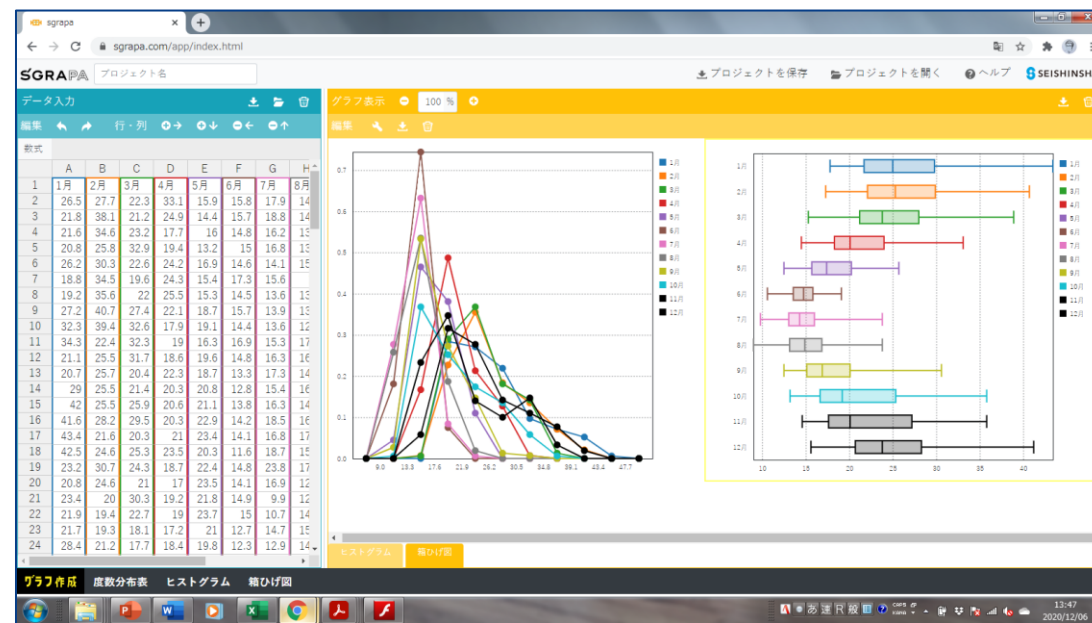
sgrapa

sgrapa.com/app/index.html

SGRAPA プロジェクト名

プロジェクトを保存 プロジェクトを開く ヘルプ SEISHINSH

データ入力

編集 行・列

数式

| | A | B | C | D | E | F | G | H |
|---|---|---|---|---|---|---|---|---|
| 1 | 1月 | 2月 | 3月 | 4月 | 5月 | 6月 | 7月 | 8月 |
| 2 | 26.5 | 27.7 | 22.3 | 33.1 | 15.9 | 15.8 | 17.9 | 14 |
| 3 | 21.8 | 38.1 | 21.2 | 24.9 | 14.4 | 15.7 | 18.8 | 14 |
| 4 | 21.6 | 34.6 | 23.2 | 17.7 | 16 | 14.8 | 16.2 | 13 |
| 5 | 20.8 | 25.8 | 32.9 | 19.4 | 13.2 | 15 | 16.8 | 13 |
| 6 | 26.2 | 30.3 | 22.6 | 24.2 | 16.9 | 14.6 | 14.1 | 15 |
| 7 | 18.8 | 34.5 | 19.6 | 24.3 | 15.4 | 17.3 | 15.6 | |
| 8 | 19.2 | 35.6 | 22 | 25.5 | 15.3 | 14.5 | 13.6 | 13 |
| 9 | 27.2 | 40.7 | 27.4 | 22.1 | 18.7 | 15.7 | 13.9 | 13 |
| 10 | 32.3 | 39.4 | 32.6 | 17.9 | 19.1 | 14.4 | 13.6 | 12 |
| 11 | 34.3 | 22.4 | 32.3 | 19 | 16.3 | 16.9 | 15.3 | 17 |
| 12 | 21.1 | 25.5 | 31.7 | 18.6 | 19.6 | 14.8 | 16.3 | 16 |
| 13 | 20.7 | 25.7 | 20.4 | 22.3 | 18.7 | 13.3 | 17.3 | 14 |
| 14 | 29 | 25.5 | 21.4 | 20.3 | 20.8 | 12.8 | 15.4 | 16 |
| 15 | 42 | 25.5 | 25.9 | 20.6 | 21.1 | 13.8 | 16.3 | 14 |
| 16 | 41.6 | 28.2 | 29.5 | 20.3 | 22.9 | 14.2 | 18.5 | 16 |
| 17 | 43.4 | 21.6 | 20.3 | 21 | 23.4 | 14.1 | 16.8 | 17 |
| 18 | 42.5 | 24.6 | 25.3 | 23.5 | 20.3 | 11.6 | 18.7 | 15 |
| 19 | 23.2 | 30.7 | 24.3 | 18.7 | 22.4 | 14.8 | 23.8 | 17 |
| 20 | 20.8 | 24.6 | 21 | 17 | 23.5 | 14.1 | 16.9 | 12 |
| 21 | 23.4 | 20 | 30.3 | 19.2 | 21.8 | 14.9 | 9.9 | 12 |
| 22 | 21.9 | 19.4 | 22.7 | 19 | 23.7 | 15 | 10.7 | 14 |
| 23 | 21.7 | 19.3 | 18.1 | 17.2 | 21 | 12.7 | 14.7 | 15 |
| 24 | 28.4 | 21.2 | 17.7 | 18.4 | 19.8 | 12.3 | 12.9 | 14 |

グラフ表示 100 %

編集

0.7 0.6 0.5 0.4 0.3 0.2 0.1 0.0

9.0 13.3 17.6 21.9 26.2 30.5 34.8 39.1 43.4 47.7

1月 2月 3月 4月 5月 6月 7月 8月 9月 10月 11月 12月

1月 2月 3月 4月 5月 6月 7月 8月 9月 10月 11月 12月

10 15 20 25 30 35 40

1月 2月 3月 4月 5月 6月 7月 8月 9月 10月 11月 12月

ヒストグラム 箱ひげ図

グラフ作成 度数分布表 ヒストグラム 箱ひげ図

13:47
2020/12/06